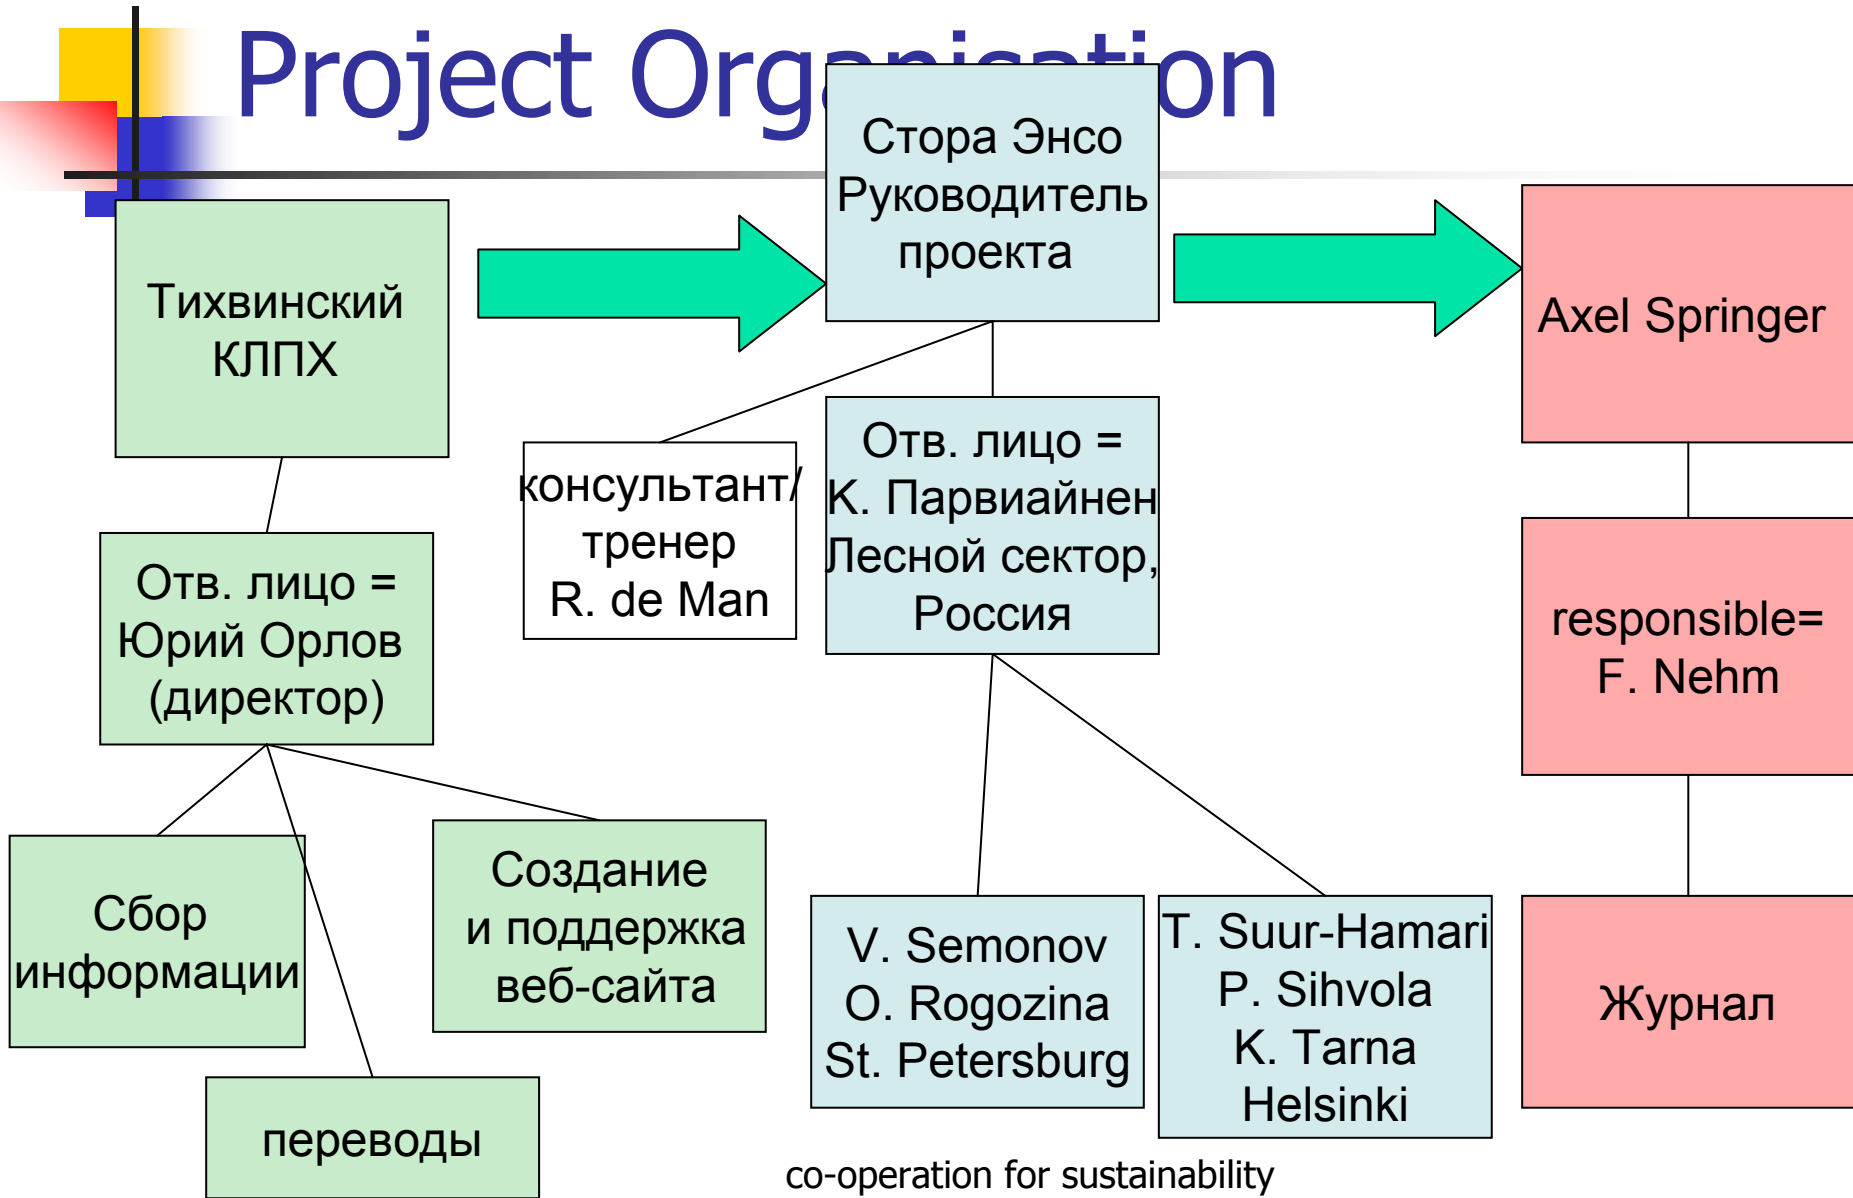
Project Org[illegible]on

Стора Энсо Руководитель проекта

Тихвинский КЛПХ

Axel Springer

консультант/ тренер R. de Man

Отв. лицо = K. Парвиайнен Лесной сектор, Россия

Отв. лицо = Юрий Орлов (директор)

responsible= F. Nehm

Сбор информации

Создание и поддержка веб-сайта

V. Semonov O. Rogozina St. Petersburg

T. Suur-Hamari P. Sihvola K. Tarna Helsinki

Журнал

переводы

co-operation for sustainability